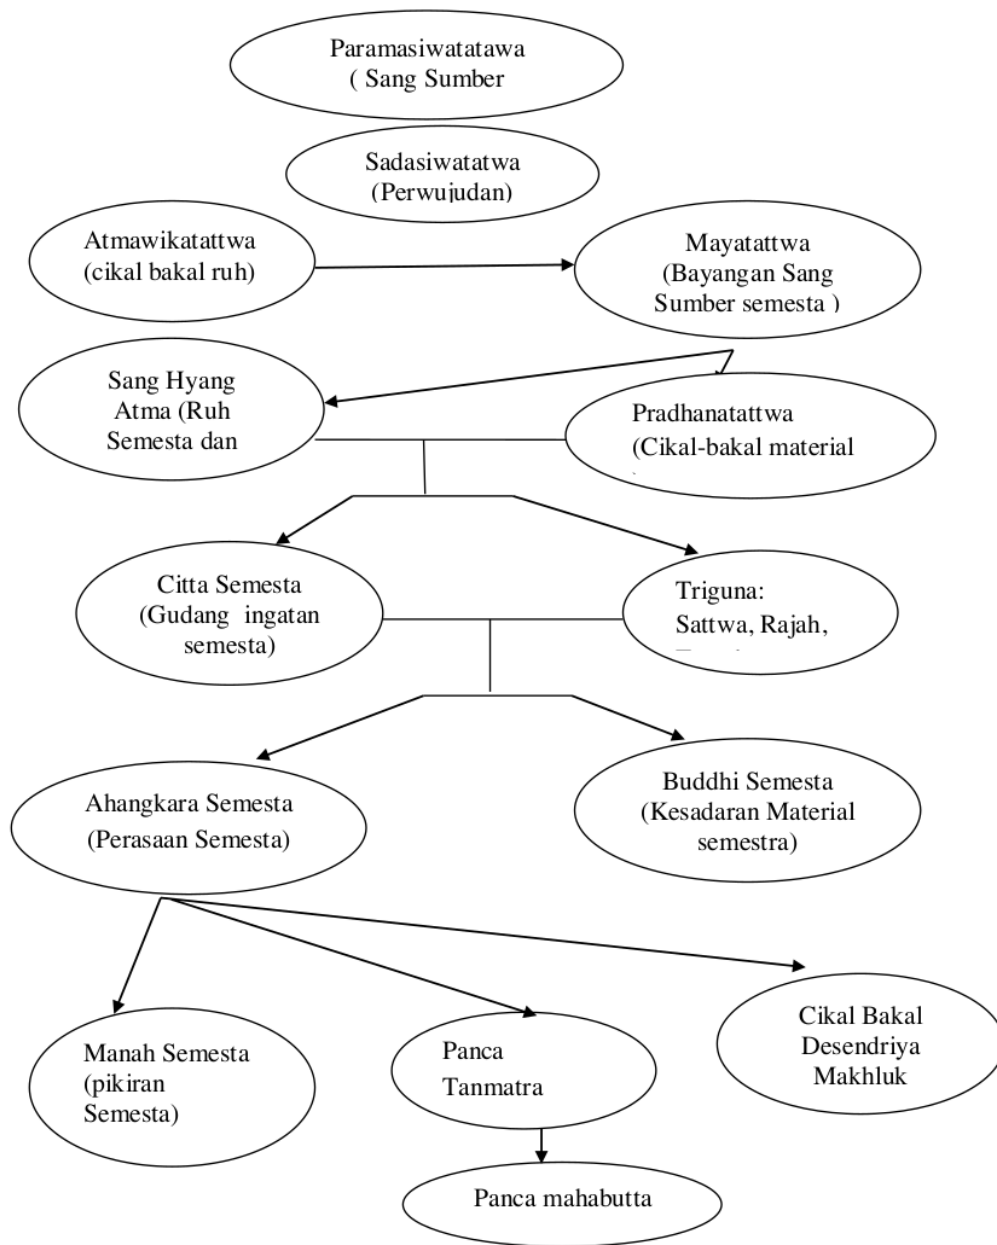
Paramasiwatatawa
( Sang Sumber

Sadasiwatatwa
(Perwujudan)

Atmawikatattwa
(cikal bakal ruh)

Mayatattwa
(Bayangan Sang Sumber semesta )

Sang Hyang Atma (Ruh Semesta dan

Pradhanatattwa
(Cikal-bakal material

Citta Semesta
(Gudang ingatan semesta)

Triguna:
Sattwa, Rajah,
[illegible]

Ahangkara Semesta
(Perasaan Semesta)

Buddhi Semesta
(Kesadaran Material semestra)

Manah Semesta
(pikiran Semesta)

Panca
Tanmatra

Cikal Bakal
Desendriya
Makhluk

Panca mahabutta